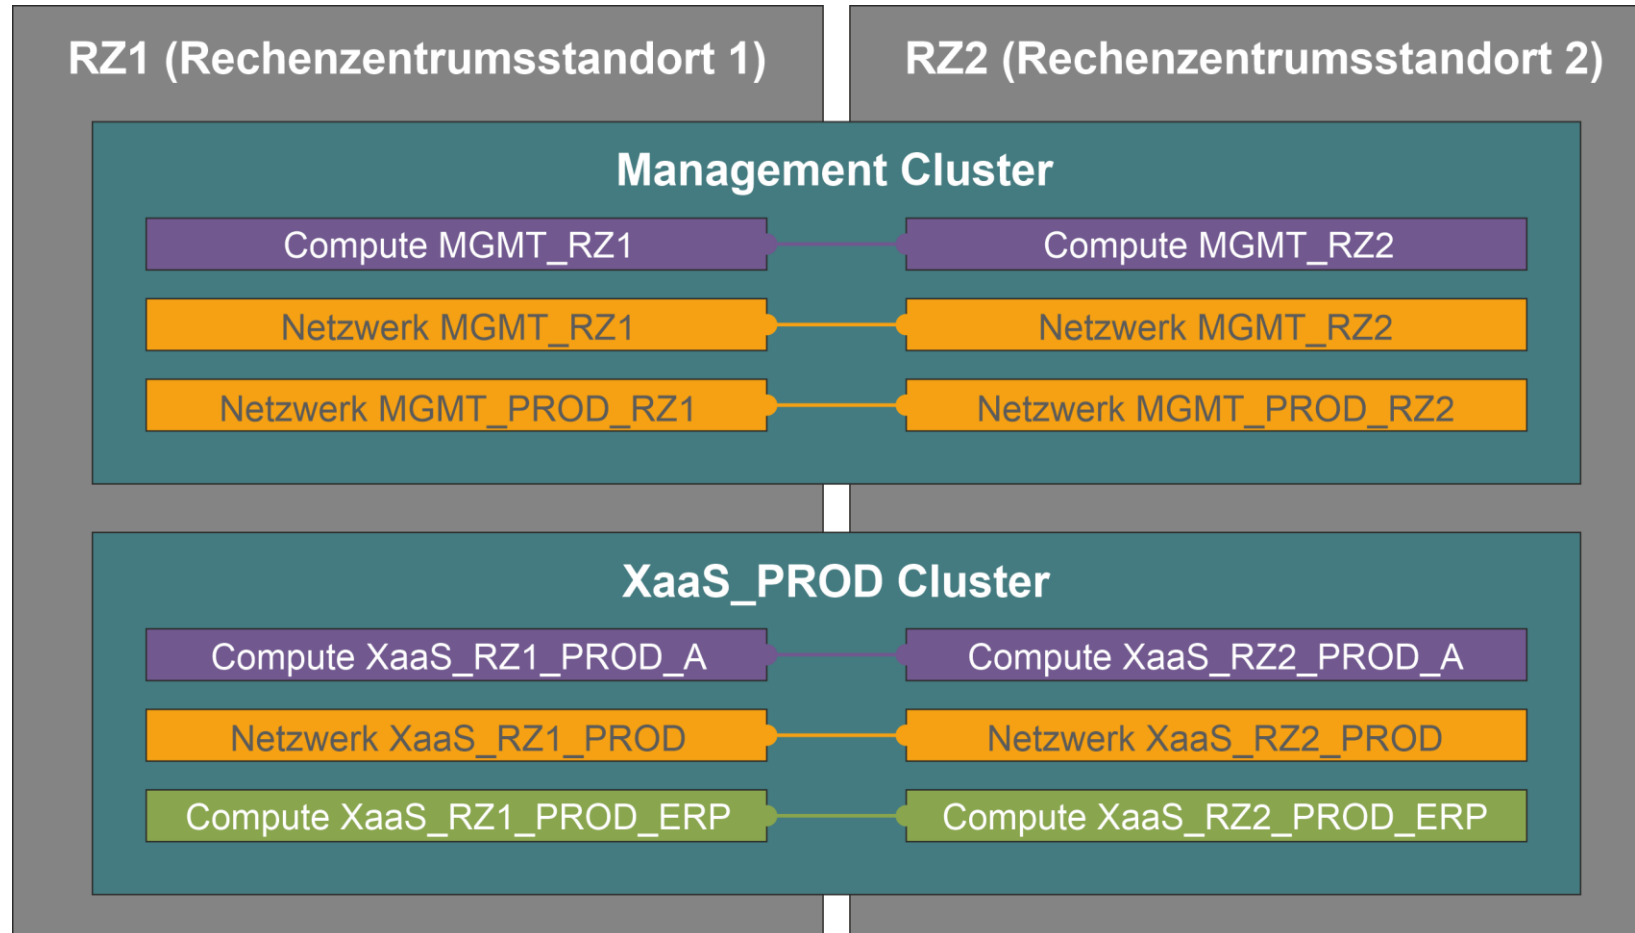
RZ1 (Rechenzentrumsstandort 1)

RZ2 (Rechenzentrumsstandort 2)

Management Cluster

Compute MGMT_RZ1

Compute MGMT_RZ2

Netzwerk MGMT_RZ1

Netzwerk MGMT_RZ2

Netzwerk MGMT_PROD_RZ1

Netzwerk MGMT_PROD_RZ2

XaaS_PROD Cluster

Compute XaaS_RZ1_PROD_A

Compute XaaS_RZ2_PROD_A

Netzwerk XaaS_RZ1_PROD

Netzwerk XaaS_RZ2_PROD

Compute XaaS_RZ1_PROD_ERP

Compute XaaS_RZ2_PROD_ERP